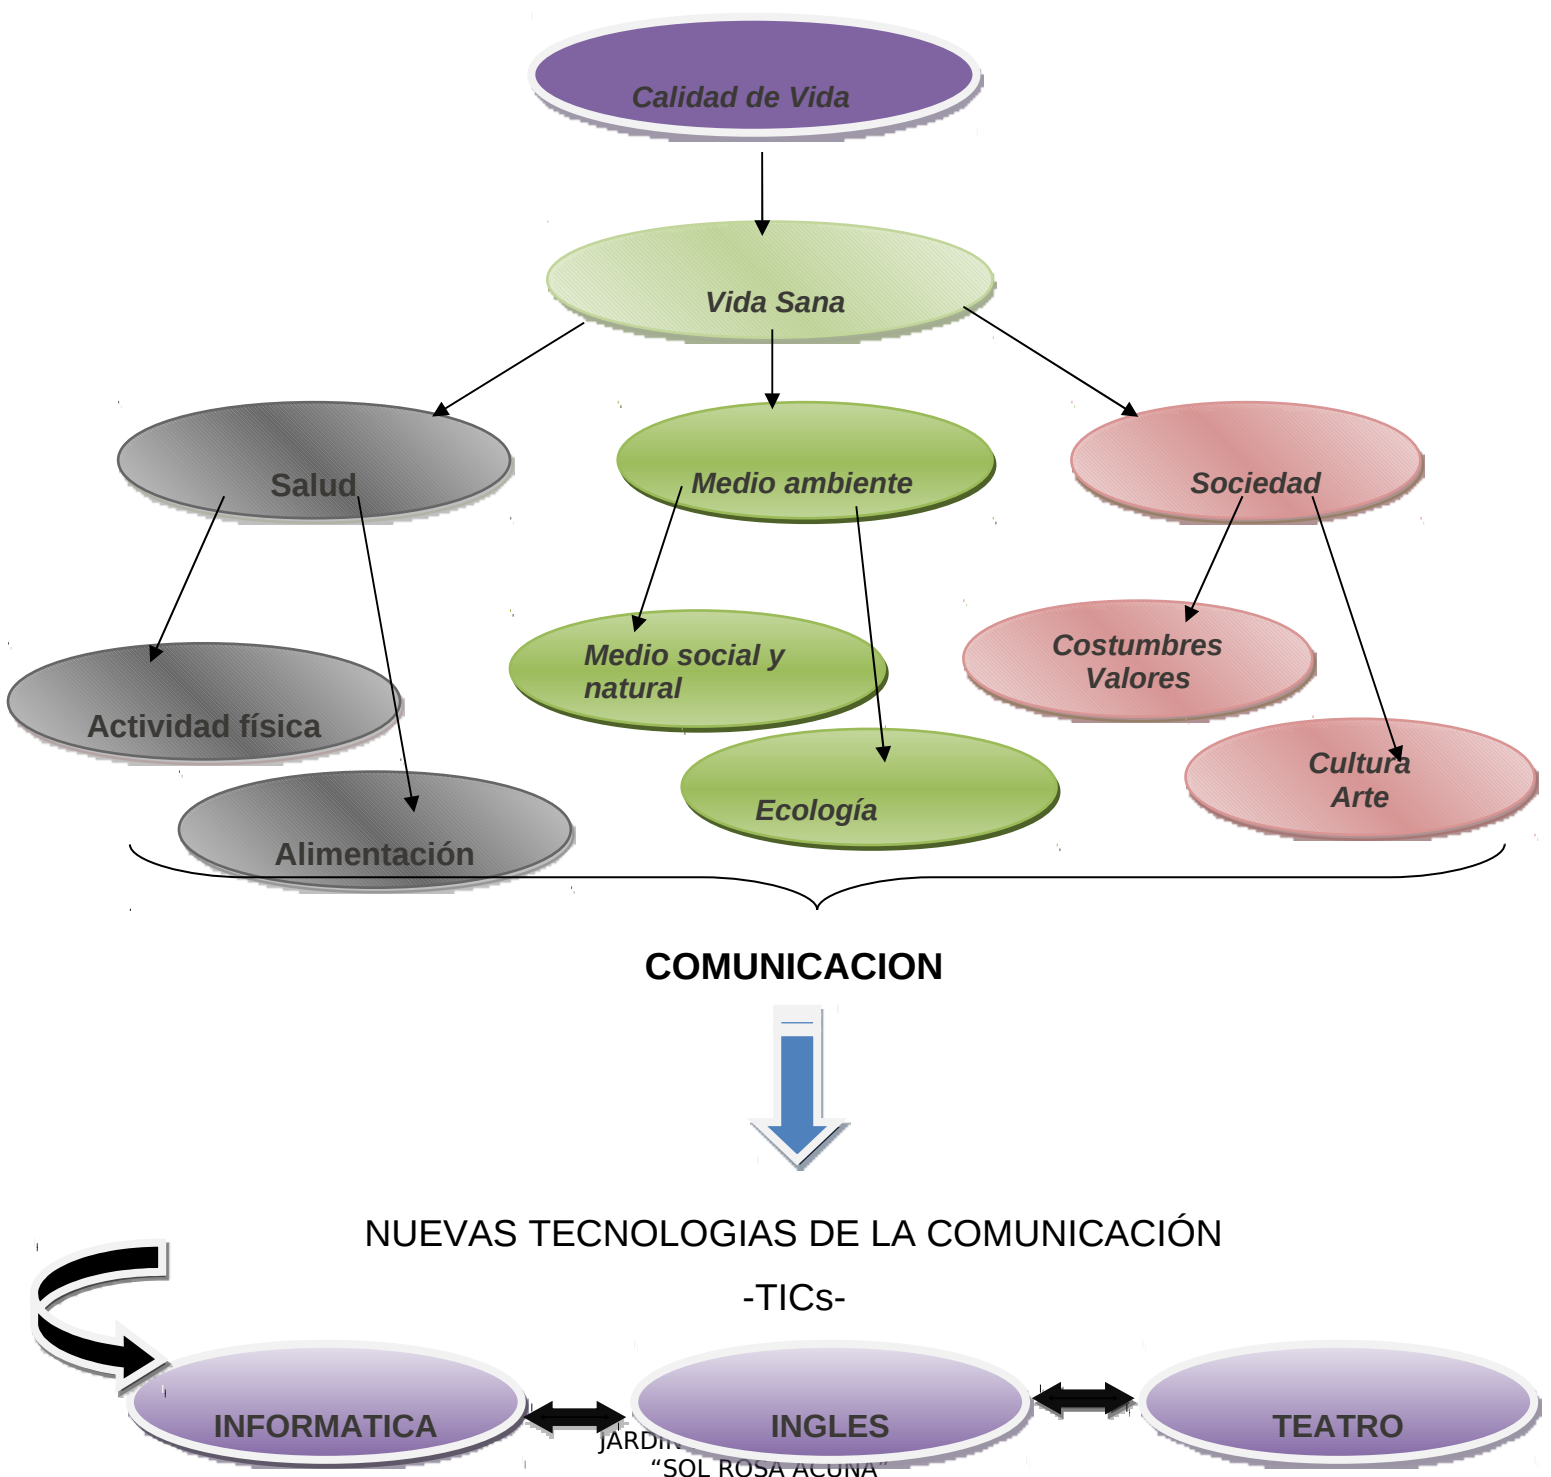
Calidad de Vida

Vida Sana

Salud

Medio ambiente

Sociedad

Actividad física

Alimentación

Medio social y natural

Ecología

Costumbres Valores

Cultura Arte

COMUNICACION

NUEVAS TECNOLOGIAS DE LA COMUNICACIÓN

-TICs-

INFORMATICA

INGLES

TEATRO

JARDIN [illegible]
"SOL ROSA ACUÑA"